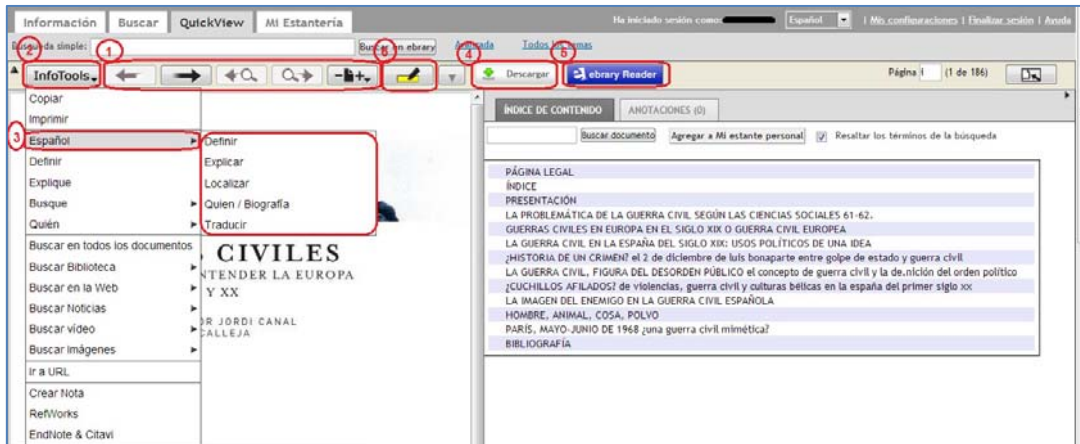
Información | Buscar | QuickView | Mi Estantería

Ha iniciado sesión como: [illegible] | Español | Mis configuraciones | Finalizar sesión | Ayuda

Búsqueda simple: | Buscar en ebrary | Avanzada | Todos los temas

2 1 5 4 6

InfoTools | Descargar | ebrary Reader | Página 1 (1 de 186)

Copiar
Imprimir
3 Español
Definir
Explique
Busque
Quién
Buscar en todos los documentos
Buscar Biblioteca
Buscar en la Web
Buscar Noticias
Buscar vídeo
Buscar imágenes
Ir a URL
Crear Nota
RefWorks
EndNote & Citavi

Definir
Explicar
Localizar
Quien / Biografía
Traducir

S CIVILES
NTENDER LA EUROPA
Y XX
R JORDI CANAL
CALLEJA

ÍNDICE DE CONTENIDO | ANOTACIONES (0)

Buscar documento | Agregar a Mi estante personal | Resaltar los términos de la búsqueda

PÁGINA LEGAL
ÍNDICE
PRESENTACIÓN
LA PROBLEMÁTICA DE LA GUERRA CIVIL SEGÚN LAS CIENCIAS SOCIALES 61-62.
GUERRAS CIVILES EN EUROPA EN EL SIGLO XIX O GUERRA CIVIL EUROPEA
LA GUERRA CIVIL EN LA ESPAÑA DEL SIGLO XIX: USOS POLÍTICOS DE UNA IDEA
¿HISTORIA DE UN CRIMEN? el 2 de diciembre de luis bonaparte entre golpe de estado y guerra civil
LA GUERRA CIVIL, FIGURA DEL DESORDEN PÚBLICO el concepto de guerra civil y la de.nición del orden político
¿CUCHILLOS AFILADOS? de violencias, guerra civil y culturas bélicas en la españa del primer siglo xx
LA IMAGEN DEL ENEMIGO EN LA GUERRA CIVIL ESPAÑOLA
HOMBRE, ANIMAL, COSA, POLVO
PARÍS, MAYO-JUNIO DE 1968 ¿una guerra civil mimética?
BIBLIOGRAFÍA